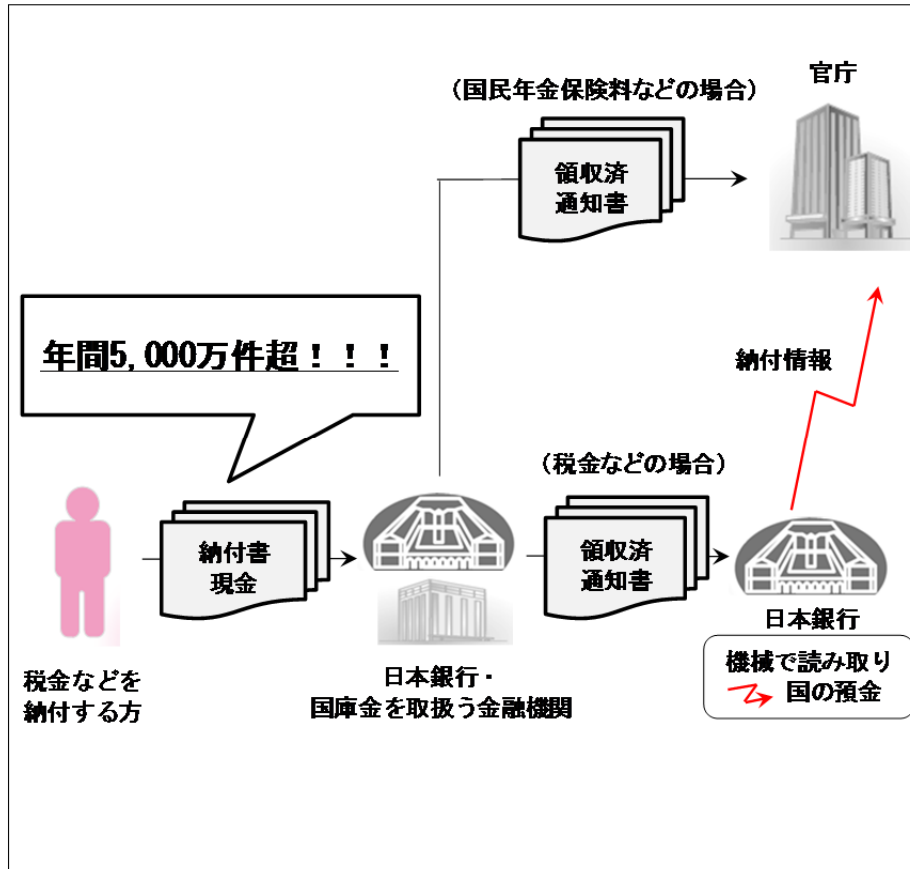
（国民年金保険料などの場合）

官庁

領収済
通知書

年間5,000万件超！！！

納付情報

（税金などの場合）

納付書
現金

領収済
通知書

日本銀行

機械で読み取り
国の預金

税金などを
納付する方

日本銀行・
国庫金を取扱う金融機関